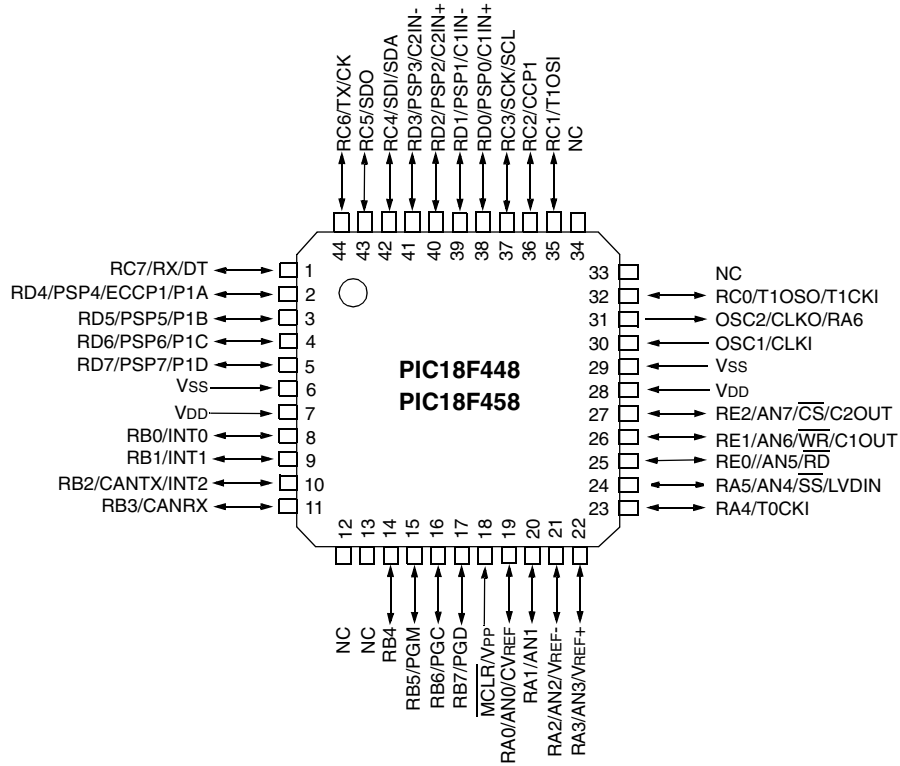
RC6/TX/CK
RC5/SDO
RC4/SDI/SDA
RD3/PSP3/C2IN-
RD2/PSP2/C2IN+
RD1/PSP1/C1IN-
RD0/PSP0/C1IN+
RC3/SCK/SCL
RC2/CCP1
RC1/T1OSI
NC

44 43 42 41 40 39 38 37 36 35 34

RC7/RX/DT 1
RD4/PSP4/ECCP1/P1A 2
RD5/PSP5/P1B 3
RD6/PSP6/P1C 4
RD7/PSP7/P1D 5
VSS 6
VDD 7
RB0/INT0 8
RB1/INT1 9
RB2/CANTX/INT2 10
RB3/CANRX 11

PIC18F448
PIC18F458

33 NC
32 RC0/T1OSO/T1CKI
31 OSC2/CLKO/RA6
30 OSC1/CLKI
29 VSS
28 VDD
27 RE2/AN7/$\overline{CS}$/C2OUT
26 RE1/AN6/$\overline{WR}$/C1OUT
25 RE0//AN5/$\overline{RD}$
24 RA5/AN4/$\overline{SS}$/LVDIN
23 RA4/T0CKI

12 13 14 15 16 17 18 19 20 21 22

NC
NC
RB4
RB5/PGM
RB6/PGC
RB7/PGD
$\overline{MCLR}$/VPP
RA0/AN0/CVREF
RA1/AN1
RA2/AN2/VREF-
RA3/AN3/VREF+